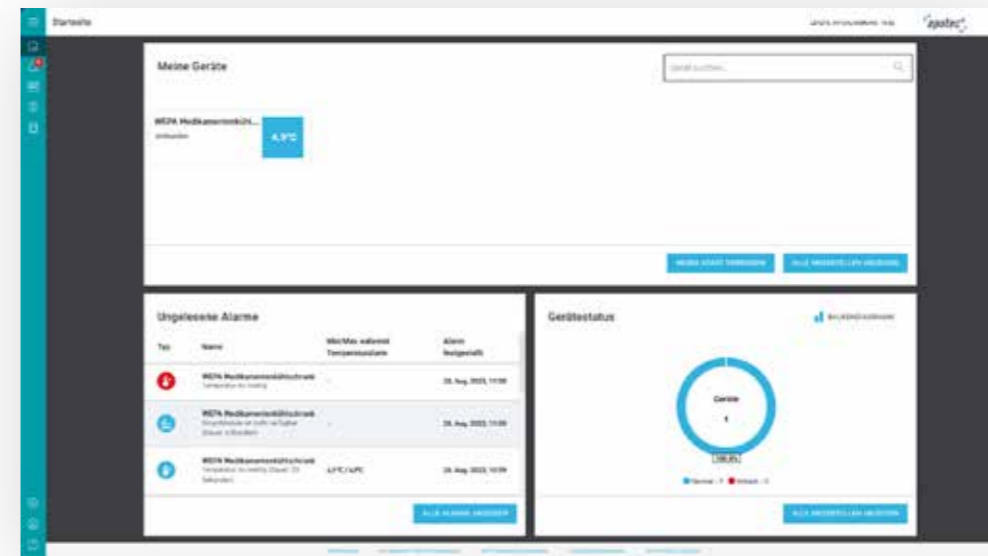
Startseite

apotec

Meine Geräte

Gerät suchen...

WEPA Medikamentenkühl...
Verbunden

4,9°C

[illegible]

ALLE MESSSTELLEN ANZEIGEN

Ungelesene Alarme

| Typ | Name | Min/Max während Temperaturalarm | Alarm festgestellt |
|---|---|---|---|
| | WEPA Medikamentenkühlschrank Temperatur zu niedrig | – | 28. Aug. 2023, 11:00 |
| | WEPA Medikamentenkühlschrank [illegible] | – | 28. Aug. 2023, 11:00 |
| | WEPA Medikamentenkühlschrank Temperatur zu niedrig (Dauer: 23 Sekunden) | 4,3°C / 4,9°C | 28. Aug. 2023, 10:59 |

ALLE ALARME ANZEIGEN

Gerätestatus

BALKENDIAGRAMM

Geräte
1

100,0%

Normal: 1 Verlust: 0

ALLE MESSSTELLEN ANZEIGEN